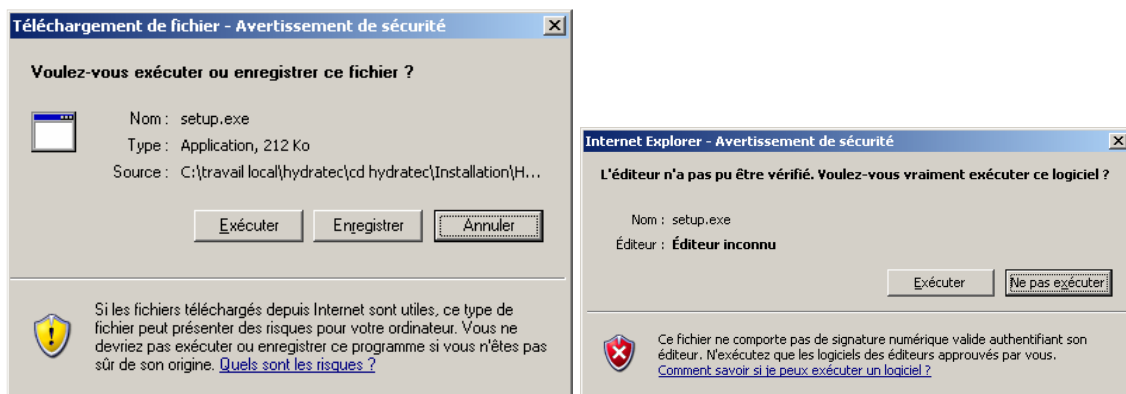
Téléchargement de fichier - Avertissement de sécurité

Voulez-vous exécuter ou enregistrer ce fichier ?

Nom : setup.exe
Type : Application, 212 Ko
Source : C:\travail local\hydratec\cd hydratec\Installation\H...

Exécuter
Enregistrer
Annuler

Si les fichiers téléchargés depuis Internet sont utiles, ce type de fichier peut présenter des risques pour votre ordinateur. Vous ne devriez pas exécuter ou enregistrer ce programme si vous n'êtes pas sûr de son origine. Quels sont les risques ?

Internet Explorer - Avertissement de sécurité

L'éditeur n'a pas pu être vérifié. Voulez-vous vraiment exécuter ce logiciel ?

Nom : setup.exe
Éditeur : Éditeur inconnu

Exécuter
Ne pas exécuter

Ce fichier ne comporte pas de signature numérique valide authentifiant son éditeur. N'exécutez que les logiciels des éditeurs approuvés par vous.
Comment savoir si je peux exécuter un logiciel ?